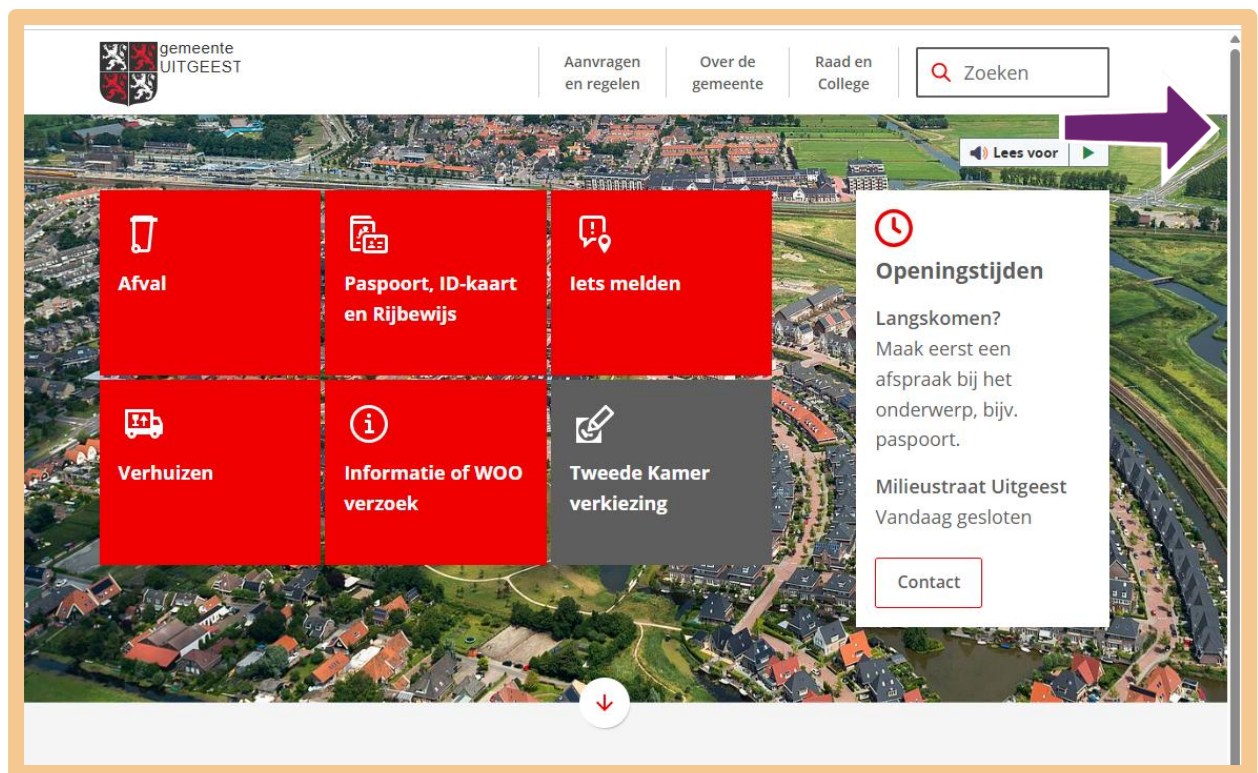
gemeente
UITGEEST

Aanvragen en regelen

Over de gemeente

Raad en College

Zoeken

Lees voor

Afval

Paspoort, ID-kaart en Rijbewijs

Iets melden

Verhuizen

Informatie of WOO verzoek

Tweede Kamer verkiezing

Openingstijden

Langskomen?
Maak eerst een afspraak bij het onderwerp, bijv. paspoort.

Milieustraat Uitgeest
Vandaag gesloten

Contact